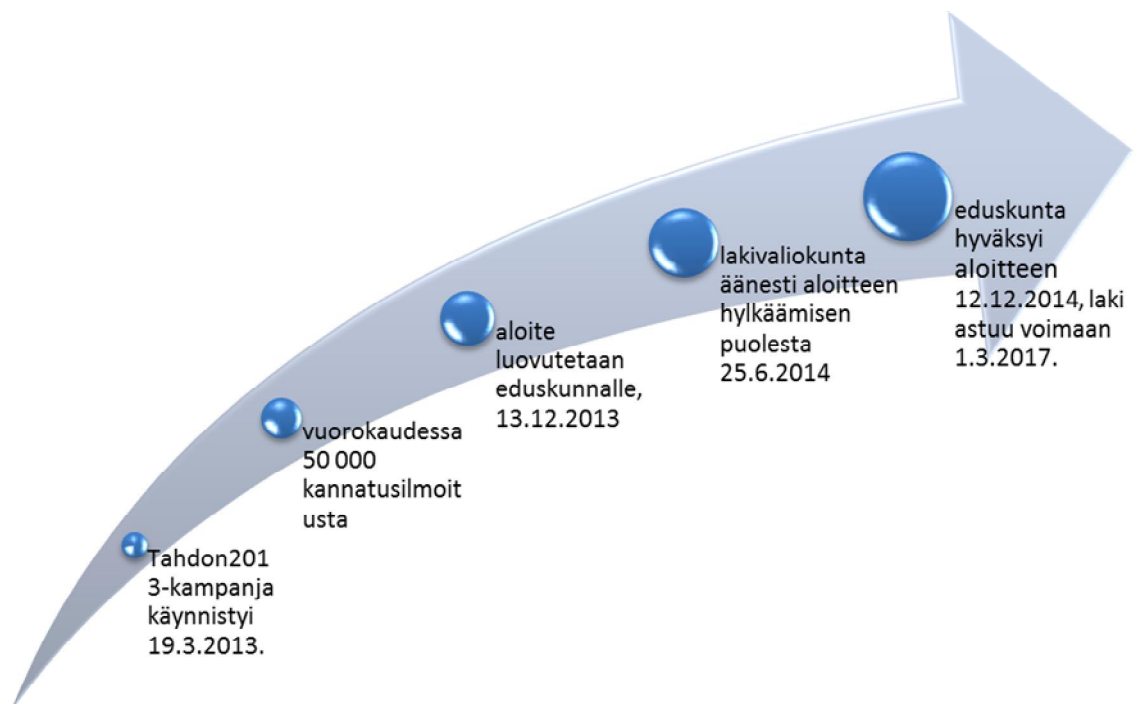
Tahdon201 3-kampanja käynnistyi 19.3.2013.

vuorokaudessa 50 000 kannatusilmoit usta

aloite luovutetaan eduskunnalle, 13.12.2013

lakivaliokunta äänesti aloitteen hylkäämisen puolesta 25.6.2014

eduskunta hyväksyi aloitteen 12.12.2014, laki astuu voimaan 1.3.2017.